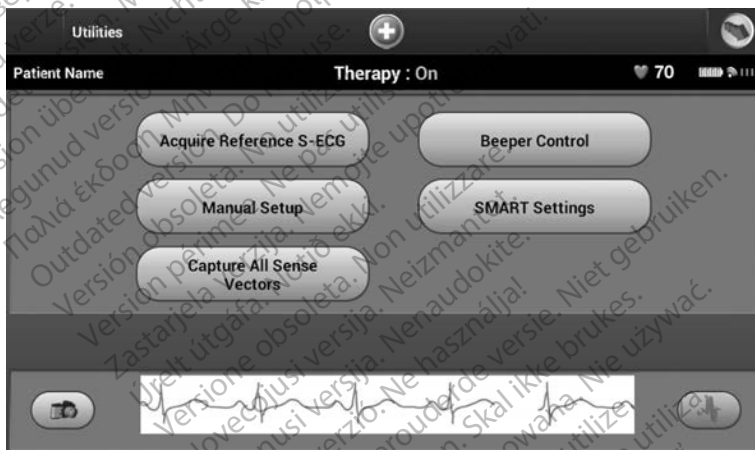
Utilities

Patient Name

Therapy : On

70

Acquire Reference S-ECG

Beeper Control

Manual Setup

SMART Settings

Capture All Sense Vectors

Verze. Nicht ... Ärge kasutage. χρησιμο... use. ...vati.
Version überholt. Μην την ... Do not use. ...
Aegunud versioon. Do not use. Ne pas utiliser. Ne upotrebljavati.
Παλιά έκδοση. Versión obsoleta. No utilizar. Non utilizzare.
Outdated version. Version périmée. Ne pas utiliser. Nemojte upotrebljavati. Non utilizzare. Niet gebruiken.
Version obsolète. Zastarjela verzija. Elavult útgáfa. Notið ekki. Neizmantot.
Version périmée. Úrelt útgáfa. Notið ekki. Versione obsoleta. Nenaudokite. Novecojusi versija. Ne használja!
Zastarjela verzija. Elavult verzió. Versione obsoleta. Nenaudokite. Pasenusi versija. Skal ikke brukes. Nie używać.
Úrelt útgáfa. Novecojusi versija. Pasenusi versija. Nie używać. Elavult verzió. Ne használja! Verouderde versie. Niet gebruiken. Utdatert versjon. Skal ikke brukes. Wersja przeterminowana. Nie używać. Não utilize.